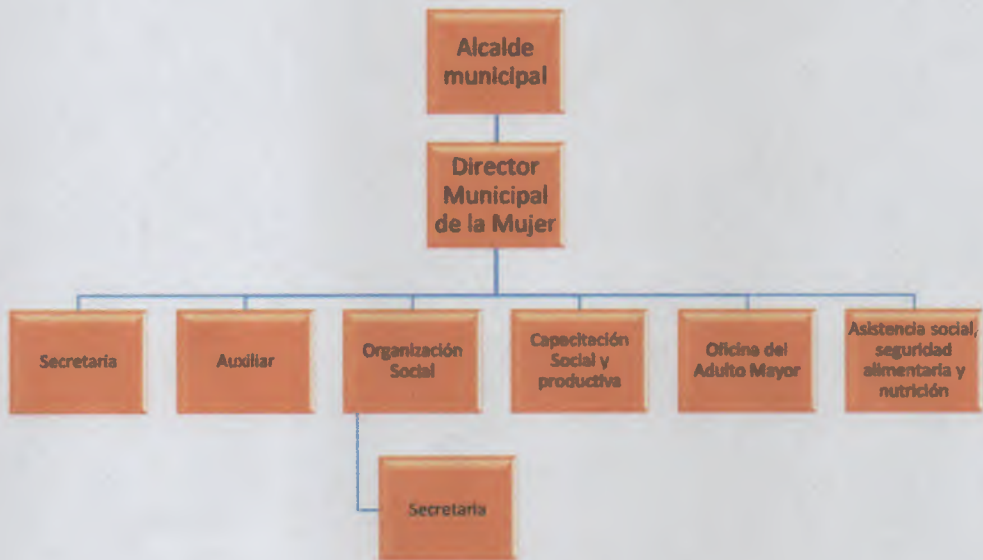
Alcalde municipal

Director Municipal de la Mujer

Secretaria

Auxiliar

Organización Social

Capacitación Social y productiva

Oficina del Adulto Mayor

Asistencia social, seguridad alimentaria y nutrición

Secretaria